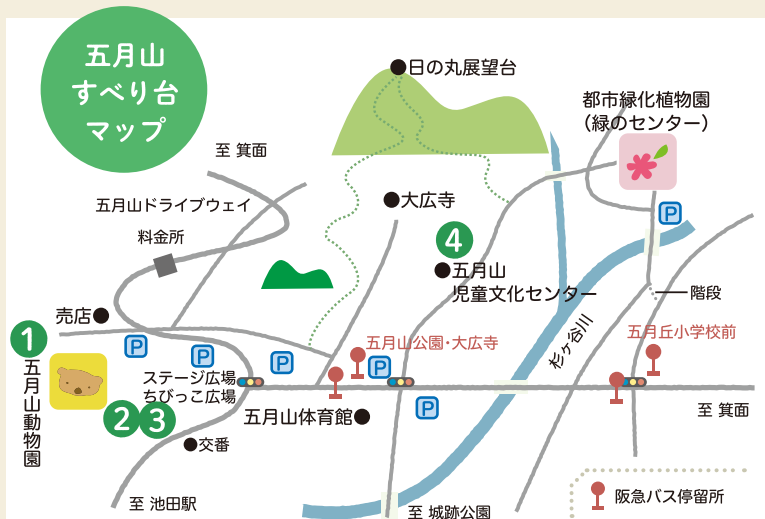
五月山
すべり台
マップ

日の丸展望台

都市緑化植物園
（緑のセンター）

至 箕面

五月山ドライブウェイ

大広寺

料金所

4

五月山
児童文化センター

階段

売店

1

五月山動物園

P

P

P

五月山公園・大広寺

杉ヶ谷川

五月丘小学校前

P

P

ステージ広場
ちびっこ広場

2 3

五月山体育館

至 箕面

交番

至 池田駅

至 城跡公園

阪急バス停留所